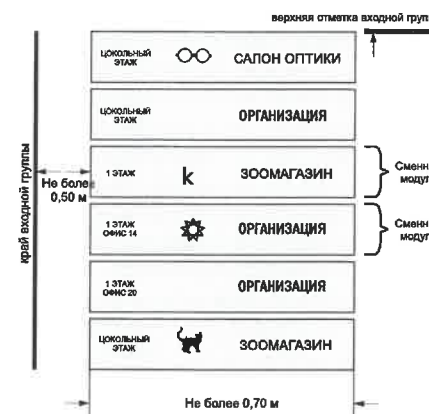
верхняя отметка входной групп

ЦОКОЛЬНЫЙ ЭТАЖ САЛОН ОПТИКИ

ЦОКОЛЬНЫЙ ЭТАЖ ОРГАНИЗАЦИЯ

1 ЭТАЖ k ЗООМАГАЗИН

1 ЭТАЖ ОФИС 14 ОРГАНИЗАЦИЯ

1 ЭТАЖ ОФИС 20 ОРГАНИЗАЦИЯ

ЦОКОЛЬНЫЙ ЭТАЖ ЗООМАГАЗИН

край входной группы

Не более 0,50 м

Сменн модул

Сменн модул

Не более 0,70 м